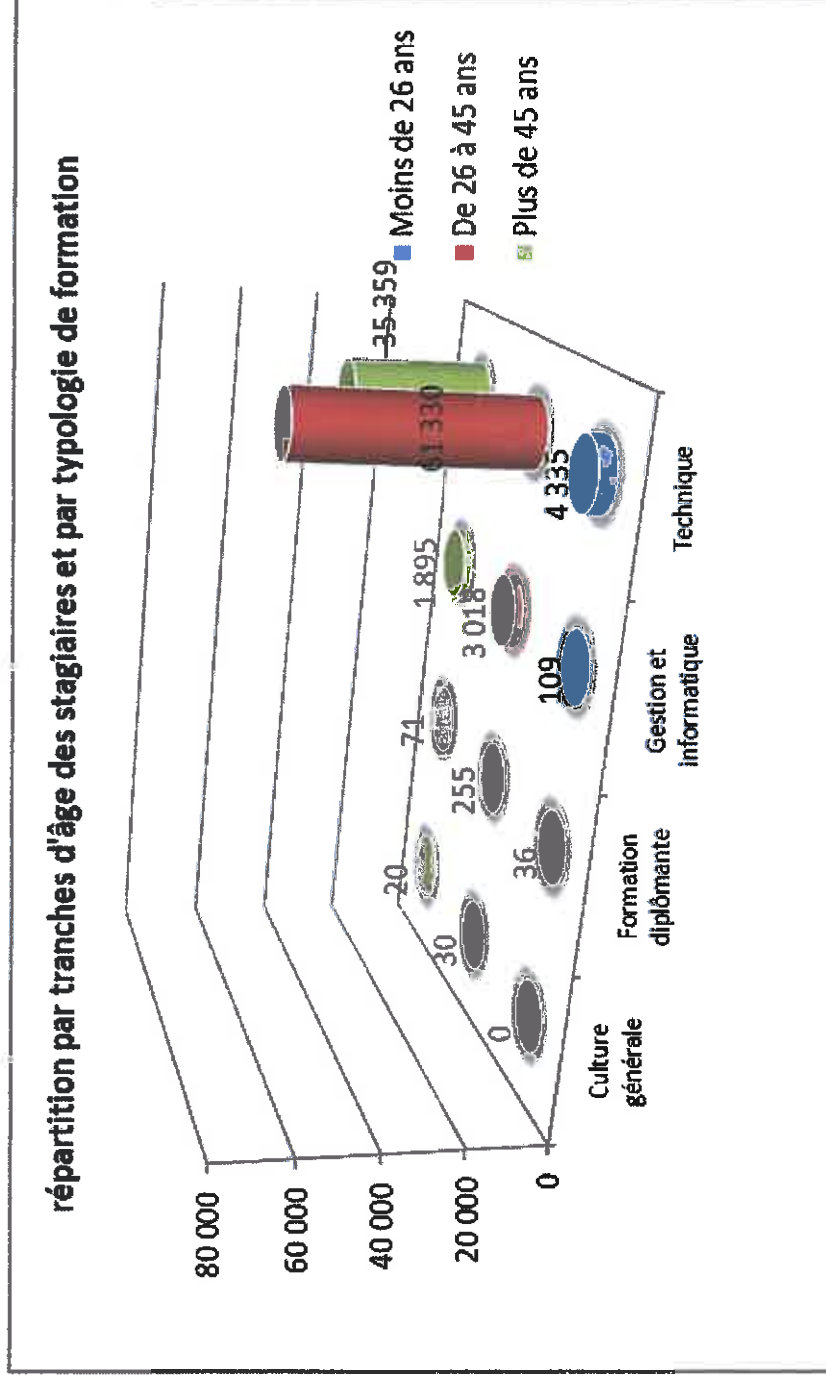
répartition par tranches d'âge des stagiaires et par typologie de formation

80 000
60 000
40 000
20 000
0

0
30
20
36
255
71
109
3 018
1 895
4 335
61 330
35 359

Culture générale
Formation diplômante
Gestion et informatique
Technique

Moins de 26 ans
De 26 à 45 ans
Plus de 45 ans